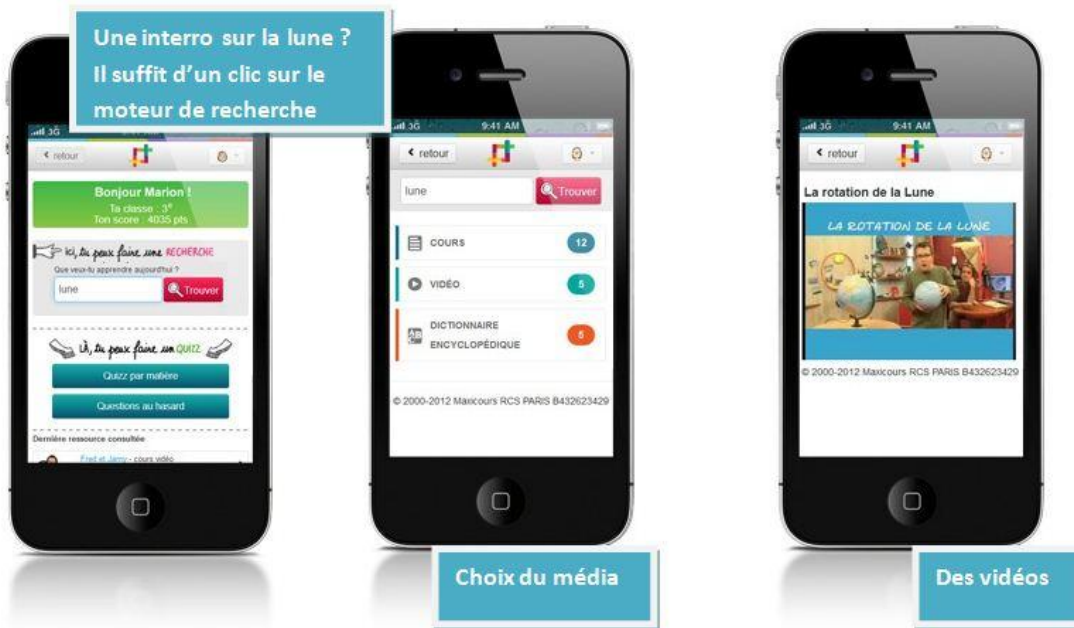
Une interro sur la lune ?
Il suffit d'un clic sur le moteur de recherche

retour

Bonjour Marion !
Ta classe : 3e
Ton score : 4035 pts

Ici, tu peux faire une RECHERCHE
Que veux-tu apprendre aujourd'hui ?
lune
Trouver

Là, tu peux faire un QUIZ
Quizz par matière
Questions au hasard

Dernière ressource consultée
Fred et Jamy - cours vidéo

3G 9:41 AM
retour
lune
Trouver
COURS 12
VIDÉO 5
DICTIONNAIRE ENCYCLOPÉDIQUE 5
© 2000-2012 Maxicours RCS PARIS B432623429

Choix du média

3G 9:41 AM
retour
La rotation de la Lune
LA ROTATION DE LA LUNE
© 2000-2012 Maxicours RCS PARIS B432623429

Des vidéos